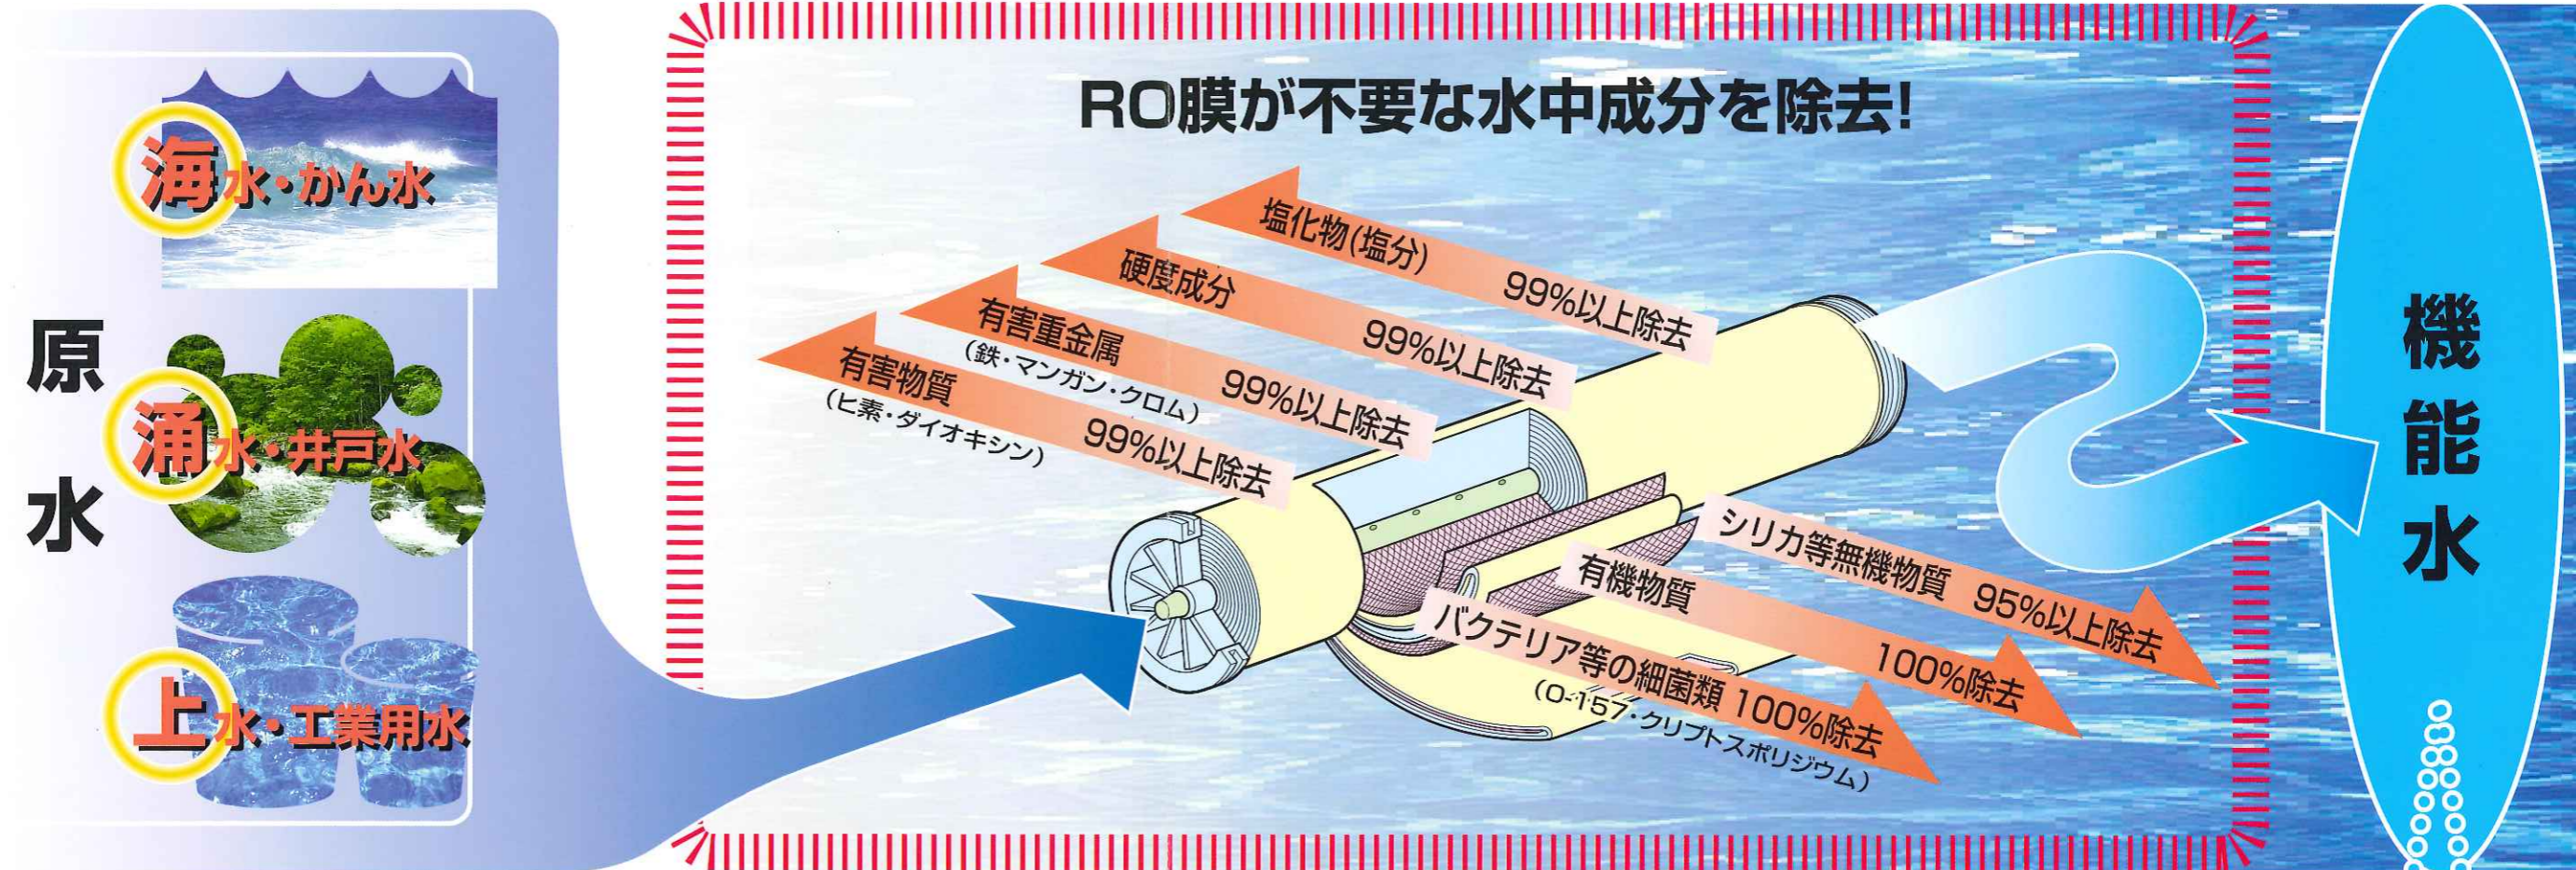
海水・かん水

原水

湧水・井戸水

上水・工業用水

RO膜が不要な水中成分を除去!

塩化物(塩分) 99%以上除去

硬度成分 99%以上除去

有害重金属
(鉄・マンガン・クロム) 99%以上除去

有害物質
(ヒ素・ダイオキシン) 99%以上除去

シリカ等無機物質 95%以上除去

有機物質 100%除去

バクテリア等の細菌類 100%除去
(O-157・クリプトスポリジウム)

機能水